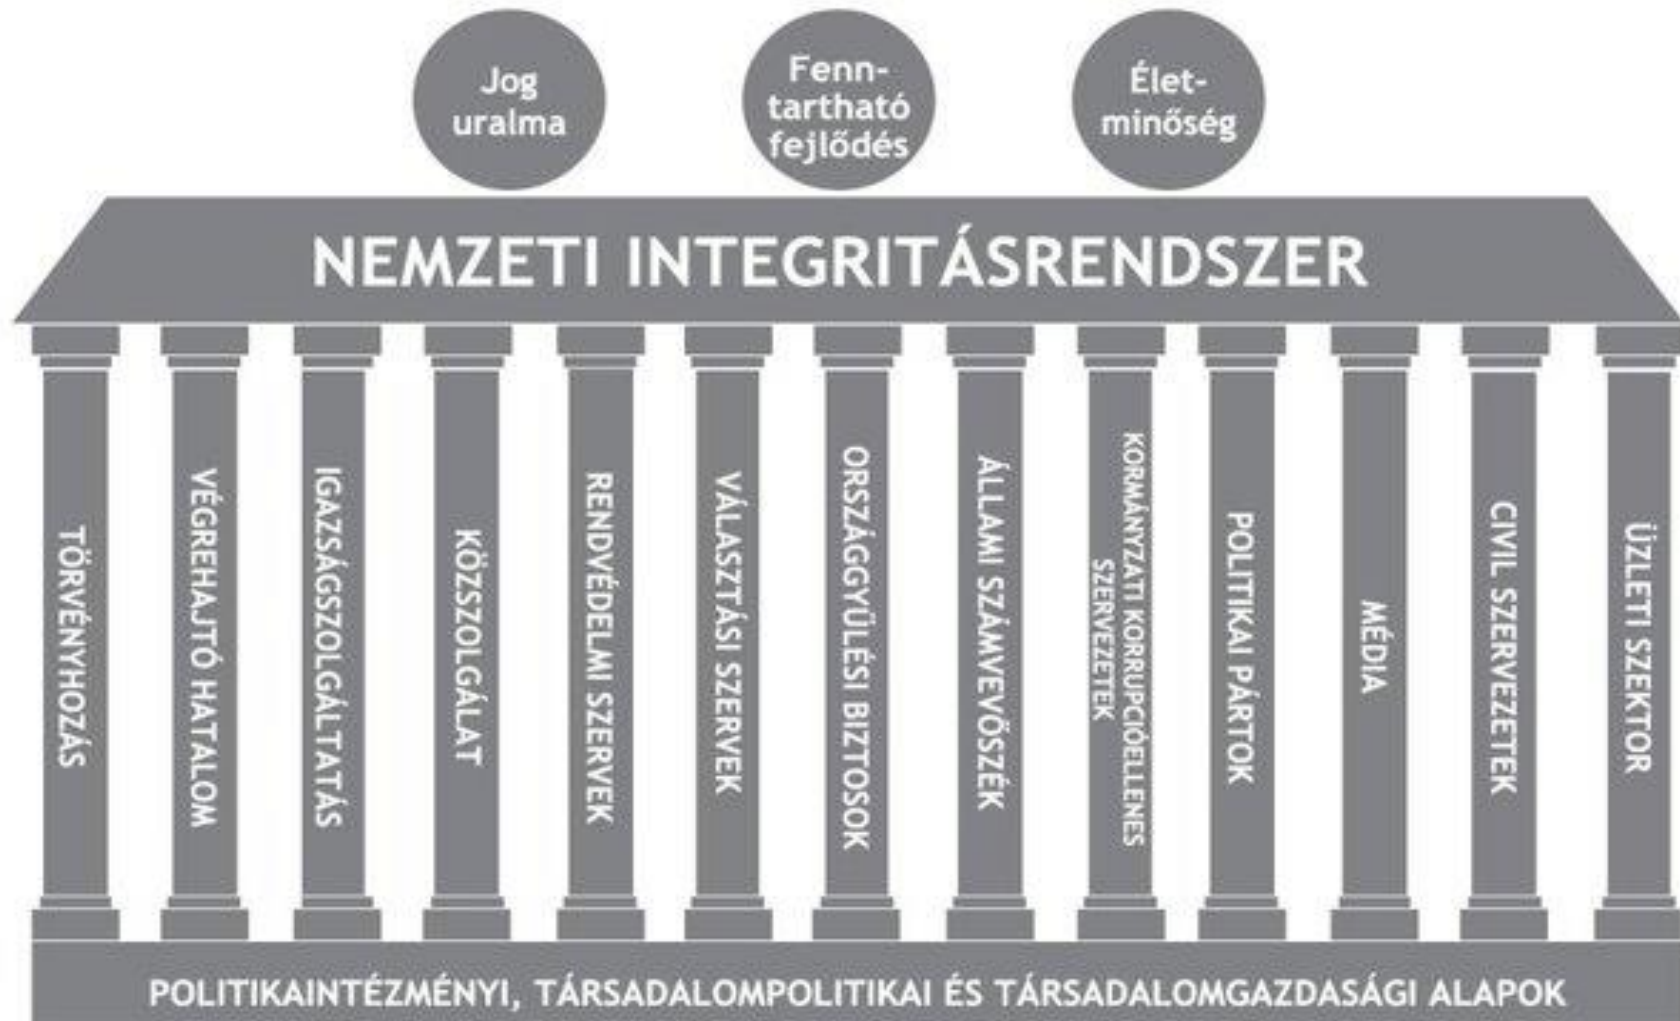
Jog uralma

Fenntartható fejlődés

Életminőség

NEMZETI INTEGRITÁSRENDSZER

TÖRVÉNYHOZÁS

VÉGREHAJTÓ HATALOM

IGAZSÁGSZOLGÁLTATÁS

KÖZSZOLGÁLAT

RENDVÉDELMI SZERVEK

VÁLASZTÁSI SZERVEK

ORSZÁGGYŰLÉSI BIZTOSOK

ÁLLAMI SZÁMVEVŐSZÉK

KORMÁNYZATI KORRUPCIÓELLENES SZERVEZETEK

POLITIKAI PÁRTOK

MÉDIA

CIVIL SZERVEZETEK

ÜZLETI SZEKTOR

POLITIKAINTÉZMÉNYI, TÁRSADALOMPOLITIKAI ÉS TÁRSADALOMGAZDASÁGI ALAPOK